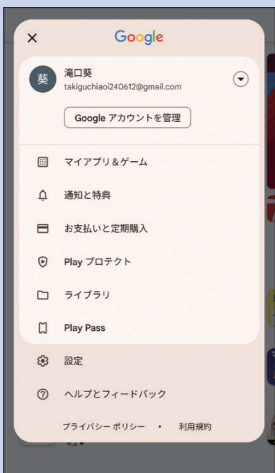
×

Google

葵

滝口葵
takiguchiaoi240612@gmail.com

Google アカウントを管理

マイアプリ＆ゲーム

通知と特典

お支払いと定期購入

Play プロテクト

ライブラリ

Play Pass

設定

ヘルプとフィードバック

プライバシー ポリシー • 利用規約